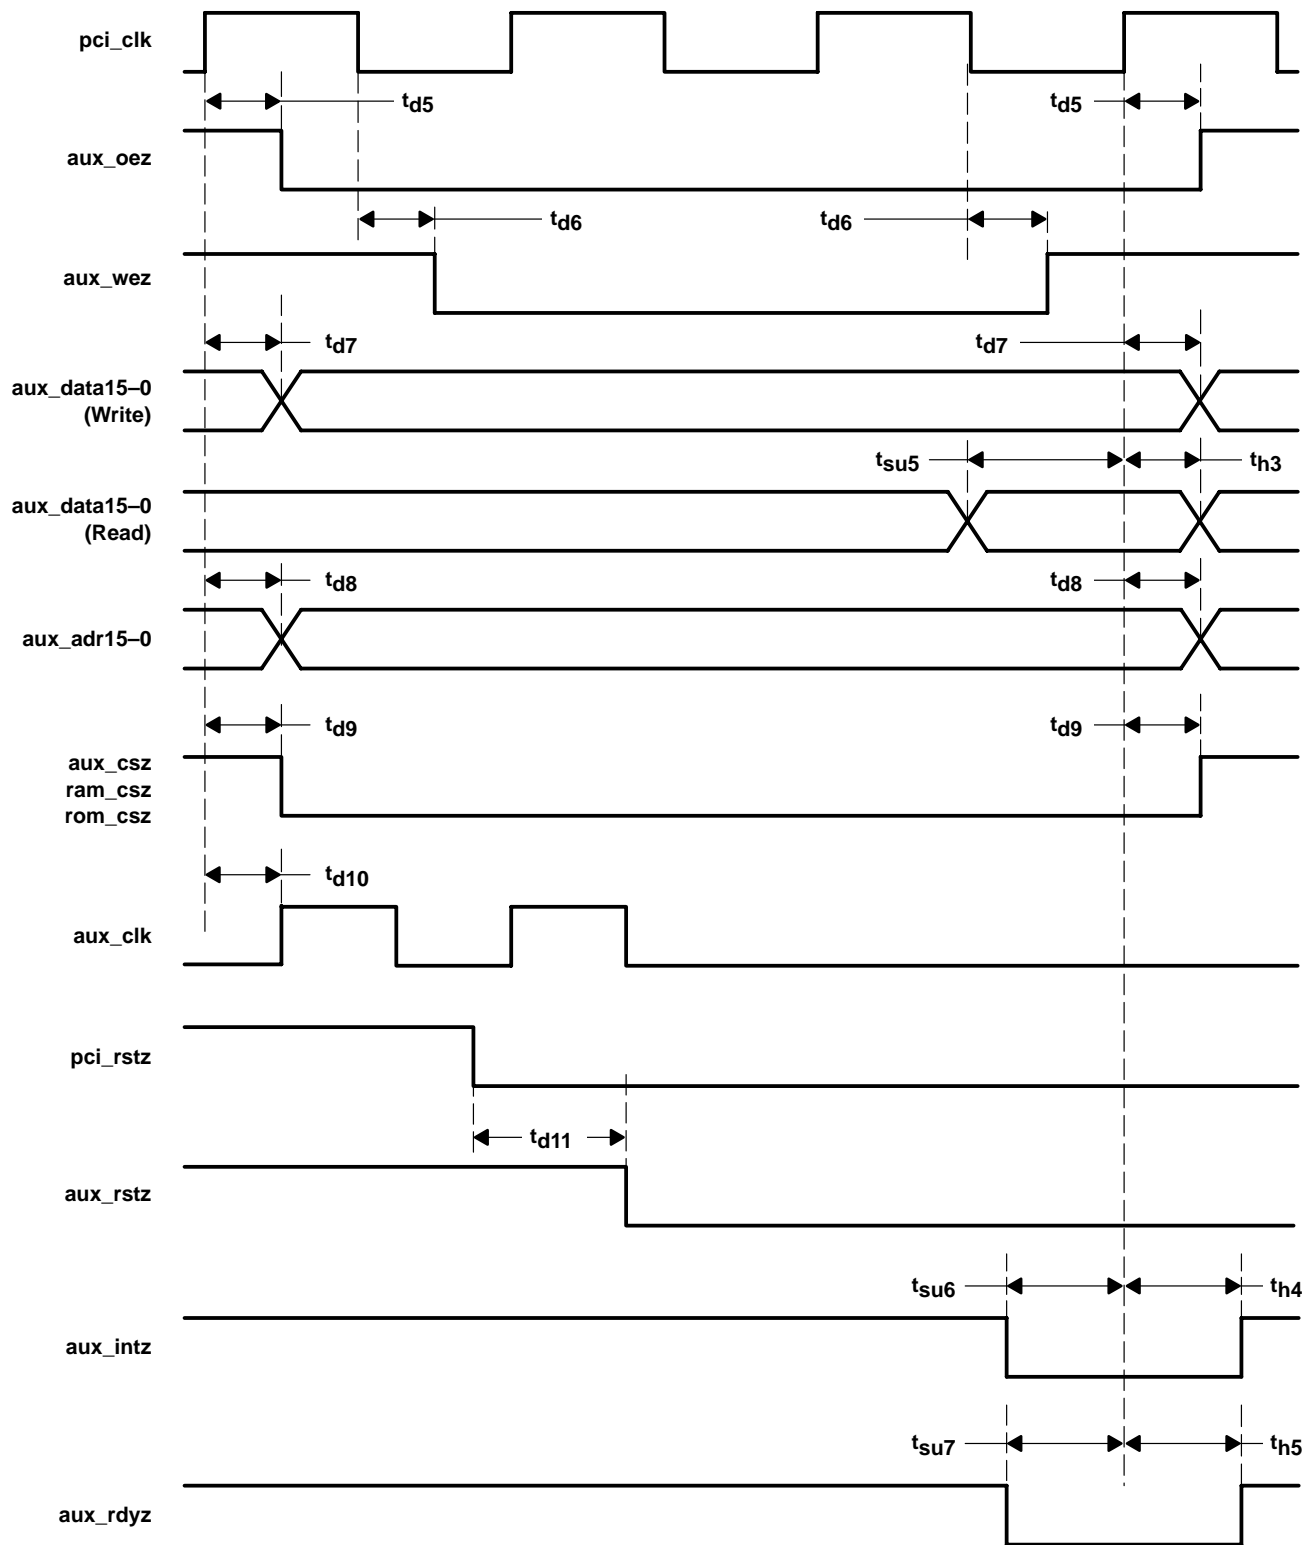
pci_clk

$t_{d5}$

$t_{d5}$

aux_oez

$t_{d6}$

$t_{d6}$

aux_wez

$t_{d7}$

$t_{d7}$

aux_data15–0 (Write)

$t_{su5}$

$t_{h3}$

aux_data15–0 (Read)

$t_{d8}$

$t_{d8}$

aux_adr15–0

$t_{d9}$

$t_{d9}$

aux_csz
ram_csz
rom_csz

$t_{d10}$

aux_clk

pci_rstz

$t_{d11}$

aux_rstz

$t_{su6}$

$t_{h4}$

aux_intz

$t_{su7}$

$t_{h5}$

aux_rdyz